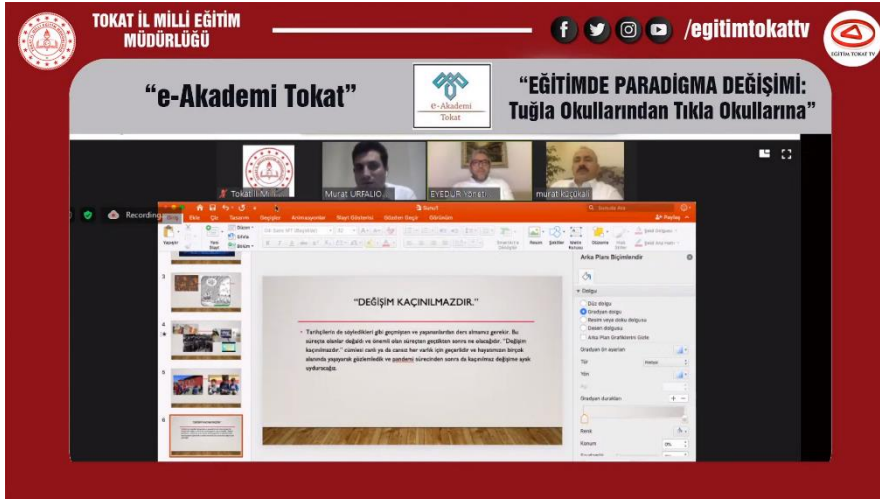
TOKAT İL MİLLİ EĞİTİM MÜDÜRLÜĞÜ

/egitimtokattv

EĞİTİM TOKAT TV

"e-Akademi Tokat"

e-Akademi Tokat

"EĞİTİMDE PARADİGMA DEĞİŞİMİ: Tuğla Okullarından Tıkla Okullarına"

Tokat İl Milli...

Murat URFALIO...

EYEDİUR Yöneti...

murat küçükali

Recording

Dosya Giriş Ekle Çiz Tasarım Geçişler Animasyonlar Slayt Gösterisi Gözden Geçir Görünüm

Paylaş

Yapıştır

Yeni Slayt

Düzen

Sıfırla

Bölüm

Resim

Şekiller

Metin Kutusu

Düzenle

Arka Plan Biçimlendir

Dolgu

Düz dolgu

Gradyan dolgu

Resim veya doku dolgusu

Desen dolgusu

Arka Plan Grafiklerini Gizle

Gradyan durakları

Renk

Konum

"DEĞİŞİM KAÇINILMAZDIR."

• Tarihçilerin de söyledikleri gibi geçmişten ve yaşananlardan ders almamız gerekir. Bu süreçte olanlar değişik ve önemli olan süreçten geçtikten sonra ne olacağıdır. "Değişim kaçınılmazdır." cümlesi canlı ya da cansız her varlık için geçerlidir ve hayatımızın birçok alanında yaşayarak gözlemledik ve pandemi sürecinden sonra da kaçınılmaz değişime ayak uyduracağız.

3

4

5

6